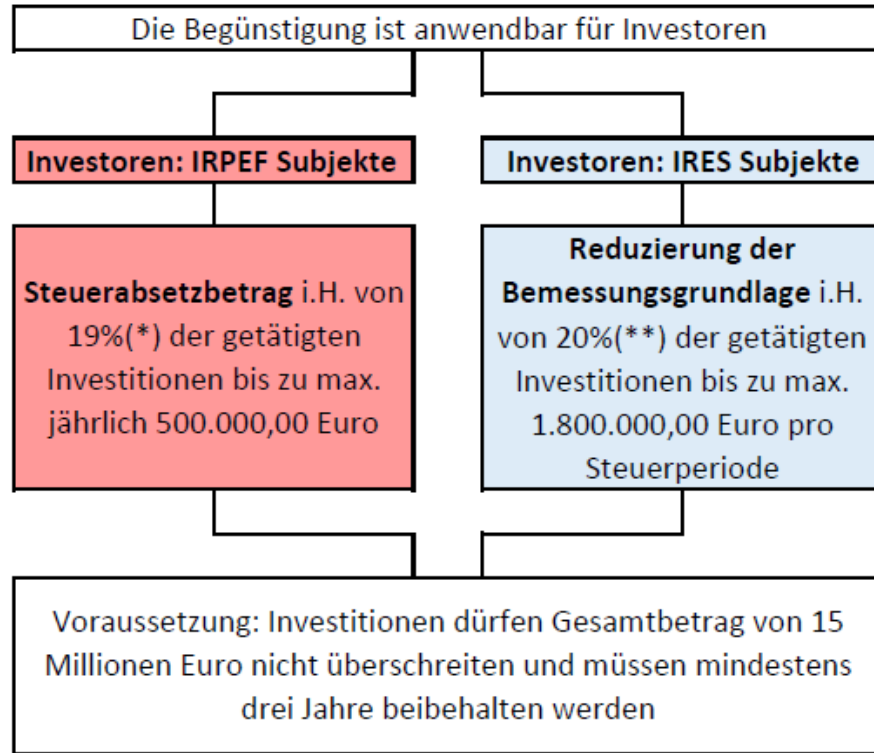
Die Begünstigung ist anwendbar für Investoren

Investoren: IRPEF Subjekte

Investoren: IRES Subjekte

**Steuerabsetzbetrag** i.H. von 19%(*) der getätigten Investitionen bis zu max. jährlich 500.000,00 Euro

**Reduzierung der Bemessungsgrundlage** i.H. von 20%(**) der getätigten Investitionen bis zu max. 1.800.000,00 Euro pro Steuerperiode

Voraussetzung: Investitionen dürfen Gesamtbetrag von 15 Millionen Euro nicht überschreiten und müssen mindestens drei Jahre beibehalten werden